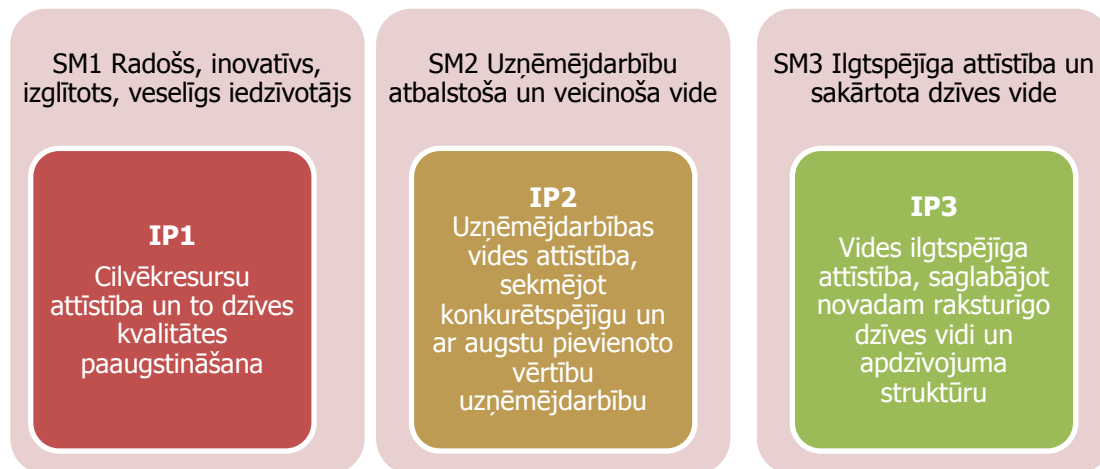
SM1 Radošs, inovatīvs, izglītots, veselīgs iedzīvotājs

IP1

Cilvēkresursu attīstība un to dzīves kvalitātes paaugstināšana

SM2 Uzņēmējdarbību atbalstoša un veicinoša vide

IP2

Uzņēmējdarbības vides attīstība, sekmējot konkurētspējīgu un ar augstu pievienoto vērtību uzņēmējdarbību

SM3 Ilgtspējīga attīstība un sakārtota dzīves vide

IP3

Vides ilgtspējīga attīstība, saglabājot novadam raksturīgo dzīves vidi un apdzīvojuma struktūru